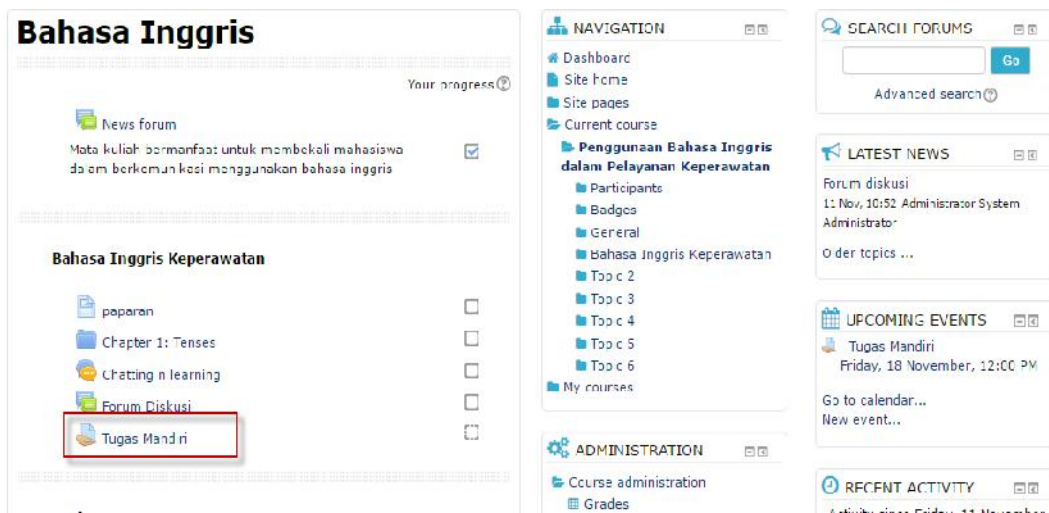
Bahasa Inggris

Your progress

News forum

Mata kuliah bermanfaat untuk membekali mahasiswa dalam berkomunikasi menggunakan bahasa inggris

Bahasa Inggris Keperawatan

paparan

Chapter 1: Tenses

Chatting n learning

Forum Diskusi

Tugas Mandiri

NAVIGATION

Dashboard

Site home

Site pages

Current course

Penggunaan Bahasa Inggris dalam Pelayanan Keperawatan

Participants

Badges

General

Bahasa Inggris Keperawatan

Topic 2

Topic 3

Topic 4

Topic 5

Topic 6

My courses

ADMINISTRATION

Course administration

Grades

SEARCH FORUMS

Go

Advanced search

LATEST NEWS

Forum diskusi

11 Nov, 10:52 Administrator System Administrator

Older topics ...

UPCOMING EVENTS

Tugas Mandiri

Friday, 18 November, 12:00 PM

Go to calendar...

New event...

RECENT ACTIVITY

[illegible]